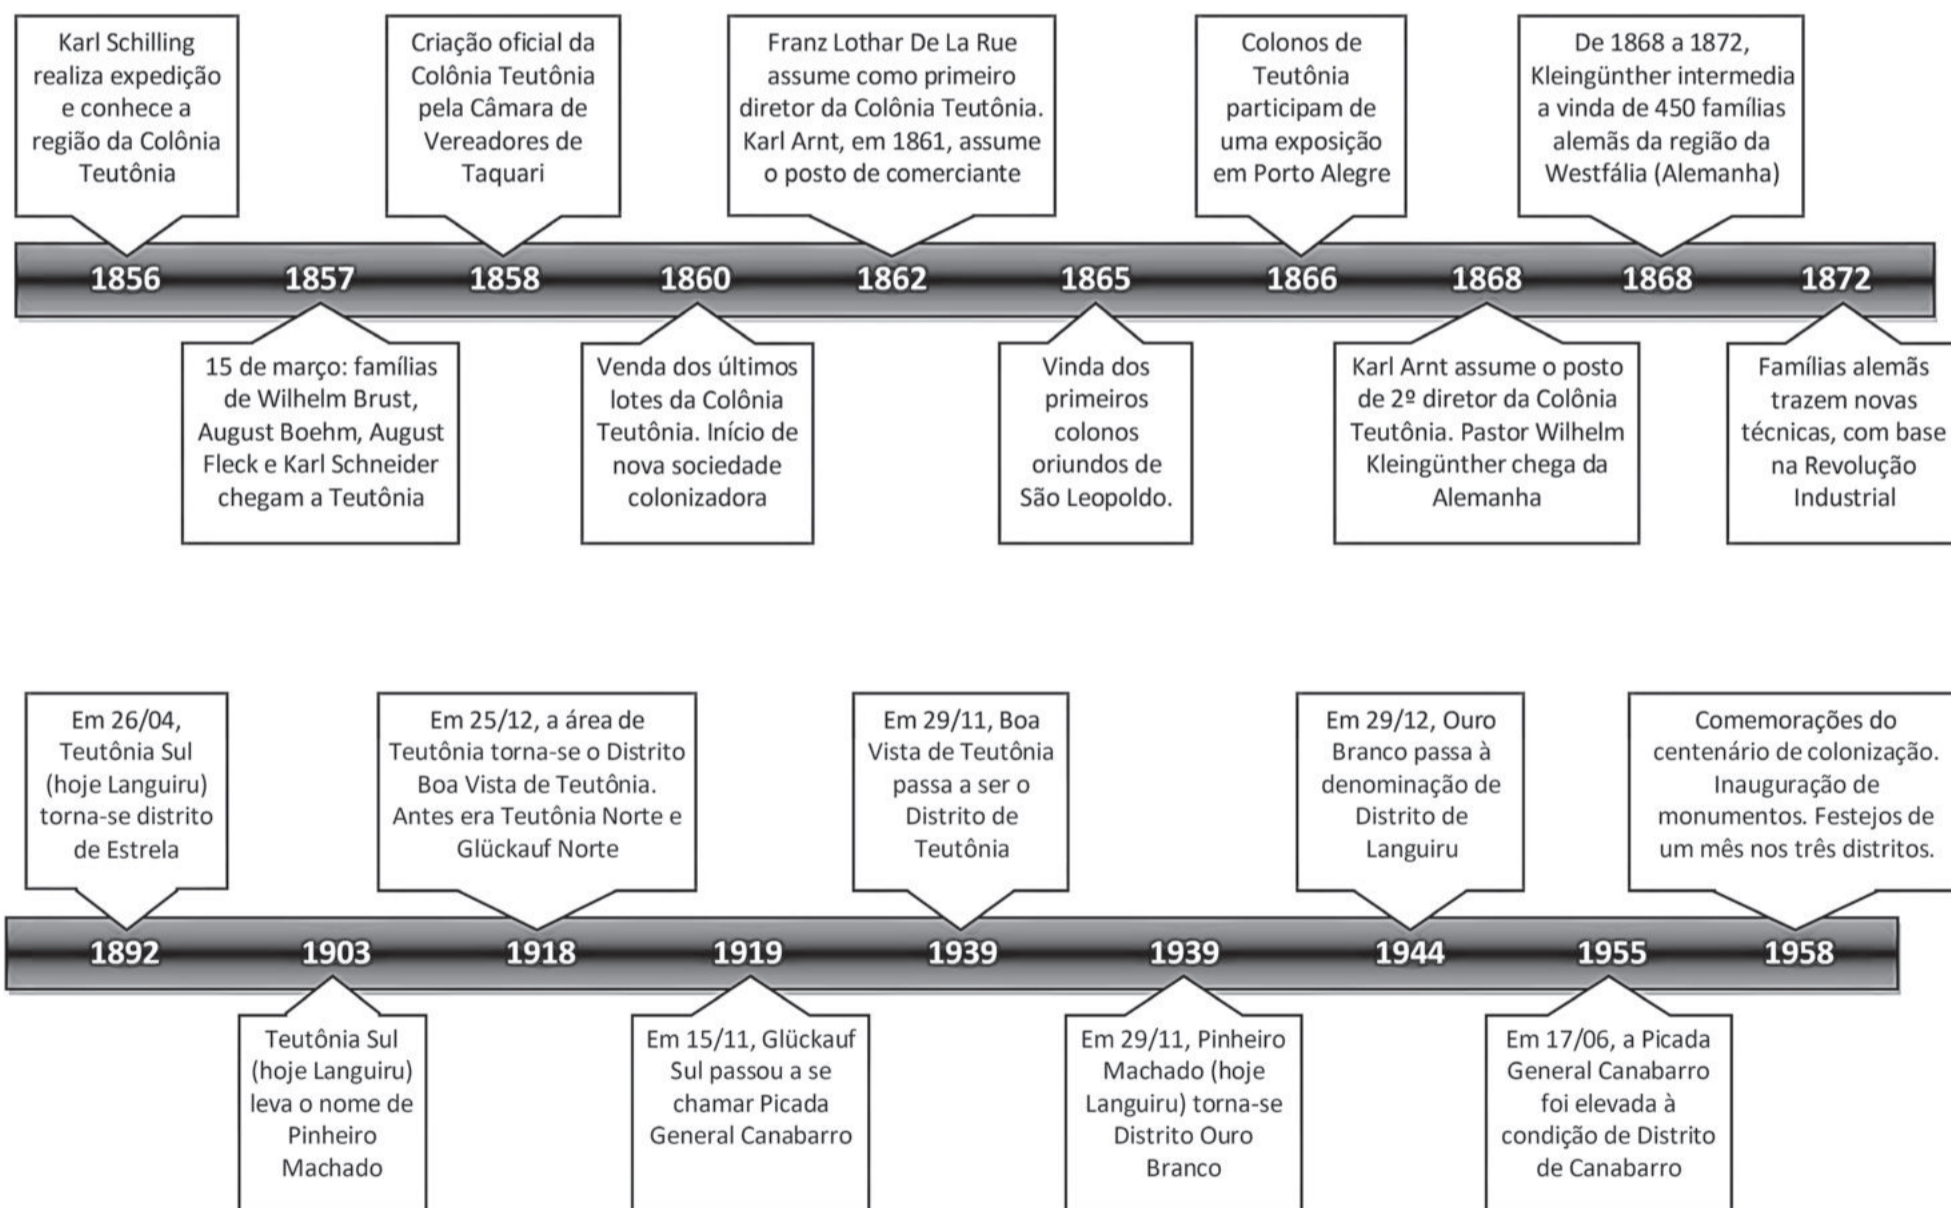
Karl Schilling realiza expedição e conhece a região da Colônia Teutônia

Criação oficial da Colônia Teutônia pela Câmara de Vereadores de Taquari

Franz Lothar De La Rue assume como primeiro diretor da Colônia Teutônia. Karl Arnt, em 1861, assume o posto de comerciante

Colonos de Teutônia participam de uma exposição em Porto Alegre

De 1868 a 1872, Kleingünther intermedia a vinda de 450 famílias alemãs da região da Westfália (Alemanha)

1856 1857 1858 1860 1862 1865 1866 1868 1868 1872

15 de março: famílias de Wilhelm Brust, August Boehm, August Fleck e Karl Schneider chegam a Teutônia

Venda dos últimos lotes da Colônia Teutônia. Início de nova sociedade colonizadora

Vinda dos primeiros colonos oriundos de São Leopoldo.

Karl Arnt assume o posto de 2º diretor da Colônia Teutônia. Pastor Wilhelm Kleingünther chega da Alemanha

Famílias alemãs trazem novas técnicas, com base na Revolução Industrial

Em 26/04, Teutônia Sul (hoje Languiru) torna-se distrito de Estrela

Em 25/12, a área de Teutônia torna-se o Distrito Boa Vista de Teutônia. Antes era Teutônia Norte e Glückauf Norte

Em 29/11, Boa Vista de Teutônia passa a ser o Distrito de Teutônia

Em 29/12, Ouro Branco passa à denominação de Distrito de Languiru

Comemorações do centenário de colonização. Inauguração de monumentos. Festejos de um mês nos três distritos.

1892 1903 1918 1919 1939 1939 1944 1955 1958

Teutônia Sul (hoje Languiru) leva o nome de Pinheiro Machado

Em 15/11, Glückauf Sul passou a se chamar Picada General Canabarro

Em 29/11, Pinheiro Machado (hoje Languiru) torna-se Distrito Ouro Branco

Em 17/06, a Picada General Canabarro foi elevada à condição de Distrito de Canabarro